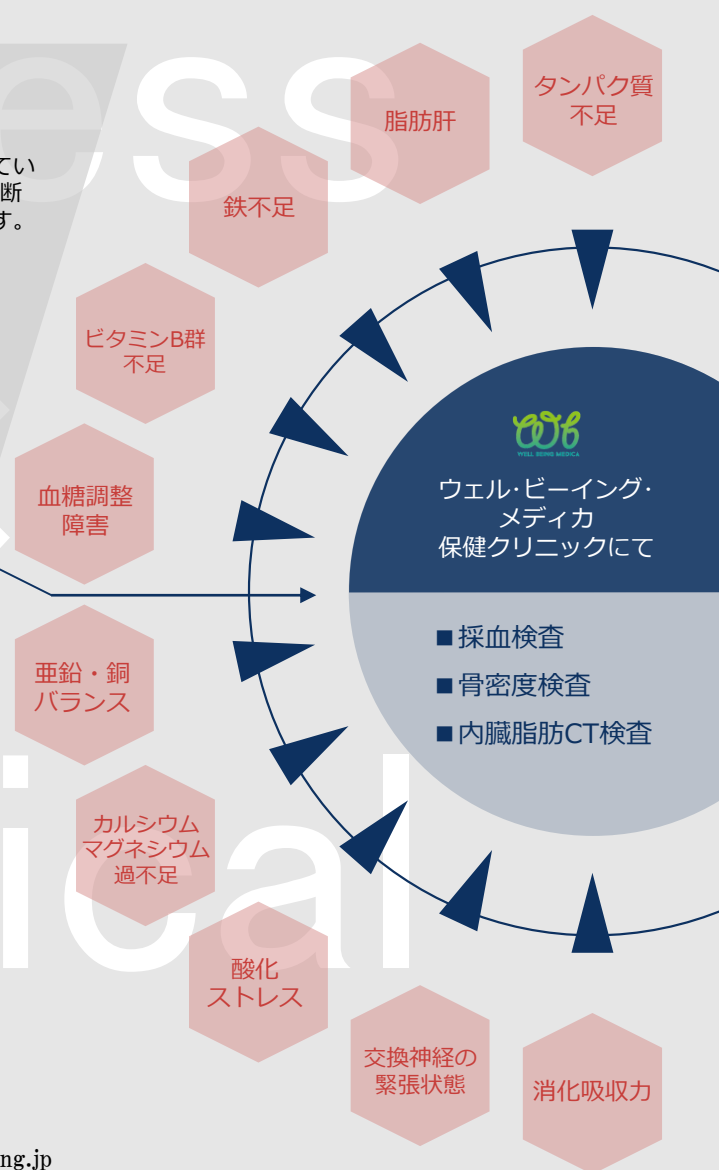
ess

てい
断
す。

脂肪肝

タンパク質
不足

鉄不足

ビタミンB群
不足

血糖調整
障害

WELL BEING MEDICA

ウェル·ビーイング·
メディカ
保健クリニックにて

■採血検査
■骨密度検査
■内臓脂肪CT検査

亜鉛・銅
バランス

カルシウム
マグネシウム
過不足

ical

酸化
ストレス

交換神経の
緊張状態

消化吸収力

ng.jp